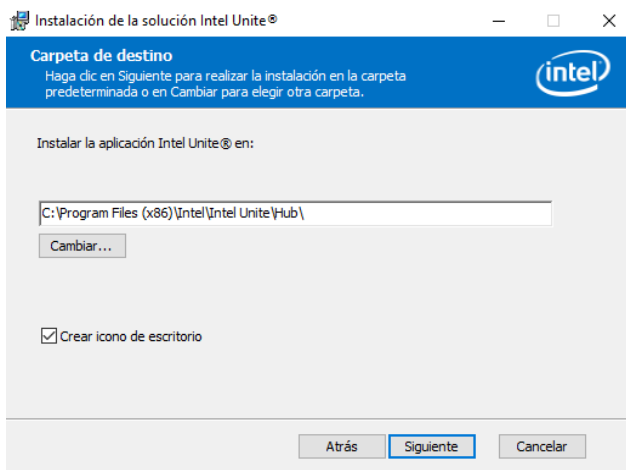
Instalación de la solución Intel Unite®

Carpeta de destino
Haga clic en Siguiente para realizar la instalación en la carpeta predeterminada o en Cambiar para elegir otra carpeta.

intel

Instalar la aplicación Intel Unite® en:

C:\Program Files (x86)\Intel\Intel Unite\Hub\

Cambiar...

Crear icono de escritorio

Atrás

Siguiente

Cancelar